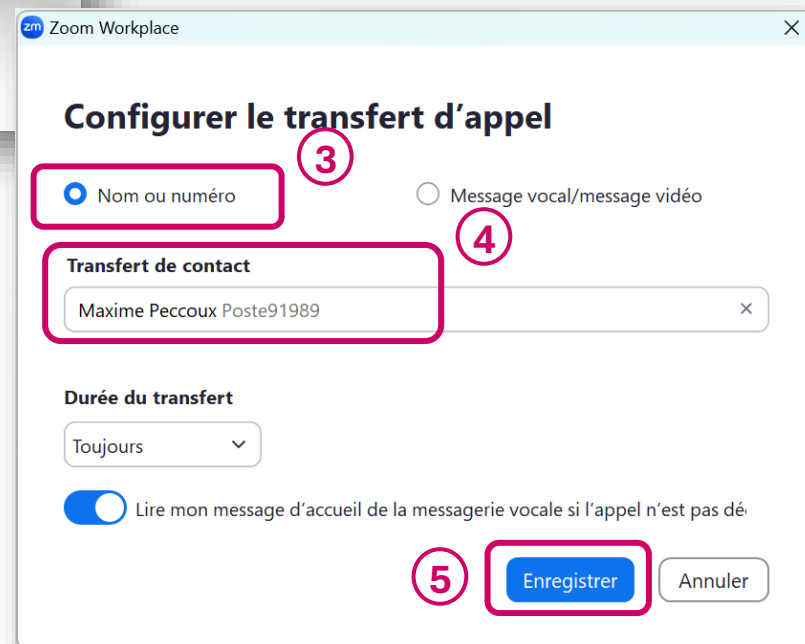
zm Zoom Workplace

Configurer le transfert d'appel

3

Nom ou numéro

Message vocal/message vidéo

4

Transfert de contact

Maxime Peccoux Poste91989 ×

Durée du transfert

Toujours

Lire mon message d'accueil de la messagerie vocale si l'appel n'est pas dé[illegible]

5

Enregistrer

Annuler